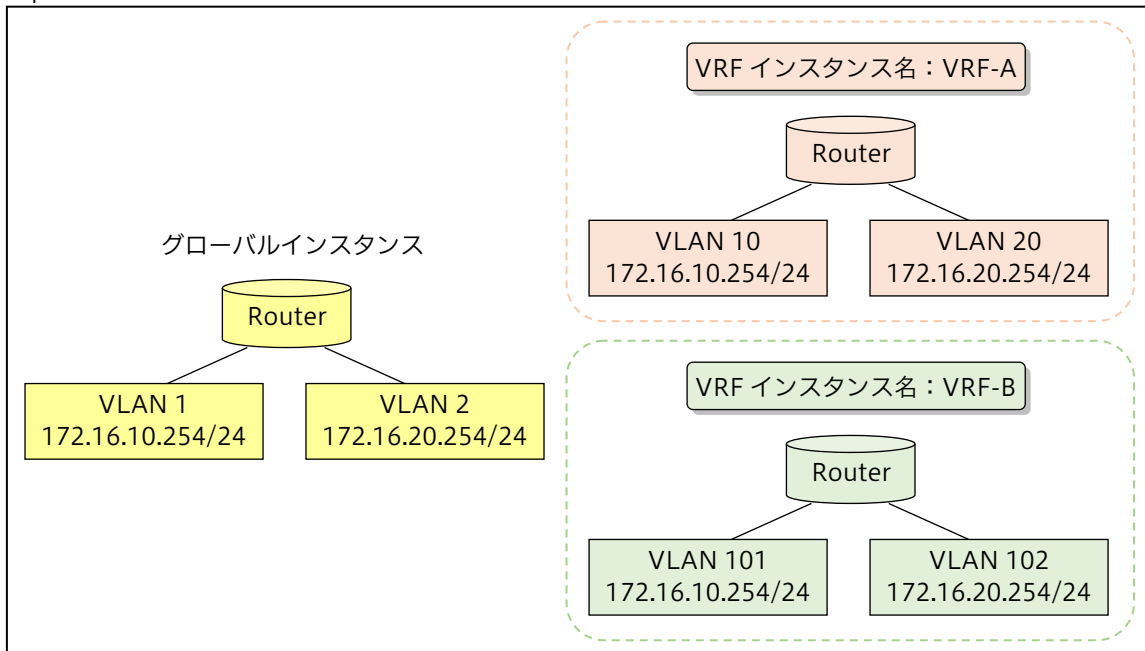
グローバルインスタンス

Router

VLAN 1
172.16.10.254/24

VLAN 2
172.16.20.254/24

VRF インスタンス名：VRF-A

Router

VLAN 10
172.16.10.254/24

VLAN 20
172.16.20.254/24

VRF インスタンス名：VRF-B

Router

VLAN 101
172.16.10.254/24

VLAN 102
172.16.20.254/24